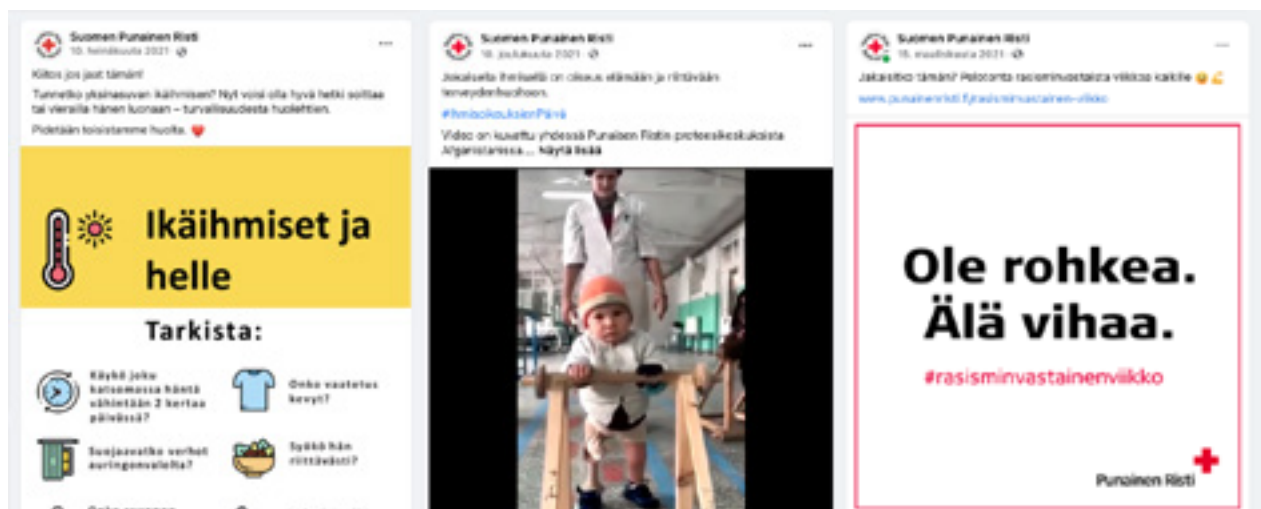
Suomen Punainen Risti
10. heinäkuuta 2021 · 

Kiitos jos jaat tämän!

Tunnetko yksinasuvan ikäihmisen? Nyt voisi olla hyvä hetki soittaa tai vierailla hänen luonaan – turvallisuudesta huolehtien.

Pidetään toisistamme huolta. ❤️

Ikäihmiset ja helle

Tarkista:

Käydä joku katsomassa häntä vähintään 2 kertaa päivässä?

Onko vaatetus kevyt?

Suojaavatko verhot auringonvalolta?

Syökö hän riittävästi?

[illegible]

Suomen Punainen Risti
10. joulukuuta 2021 · 

Jokaisella ihmisellä on oikeus elämään ja riittävään terveydenhuoltoon.

#IhmisoikeuksienPäivä

Video on kuvattu yhdessä Punaisen Ristin proteesikeskuksista Afganistanissa ... Näytä lisää

Suomen Punainen Risti
15. maaliskuuta 2021 · 

Jakaisitko tämän? Pelotonta rasisminvastaista viikkoa kaikille 😉💪

www.punainenristi.fi/rasisminvastainen-viikko

Ole rohkea. Älä vihaa.

#rasisminvastainenviikko

Punainen Risti